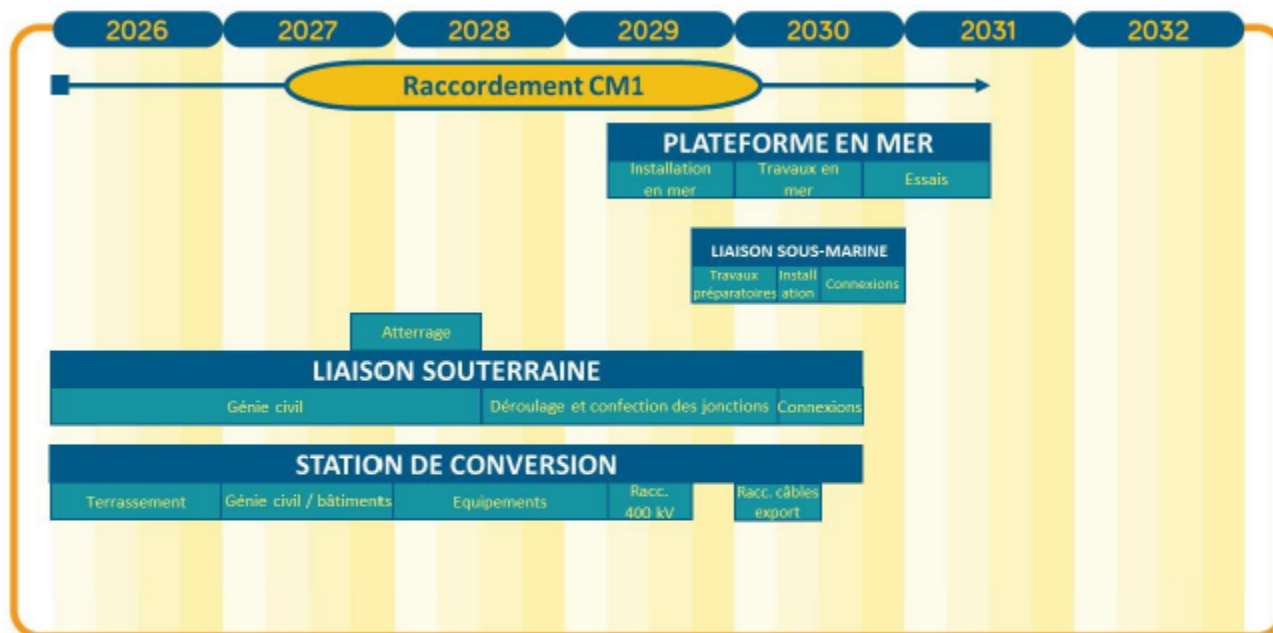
2026 2027 2028 2029 2030 2031 2032

Raccordement CM1

PLATEFORME EN MER

Installation en mer | Travaux en mer | Essais

LIAISON SOUS-MARINE

Travaux préparatoires | Installation | Connexions

Atterrage

LIAISON SOUTERRAINE

Génie civil | Déroulage et confection des jonctions | Connexions

STATION DE CONVERSION

Terrassement | Génie civil / bâtiments | Equipements | Racc. 400 kV | Racc. câbles export